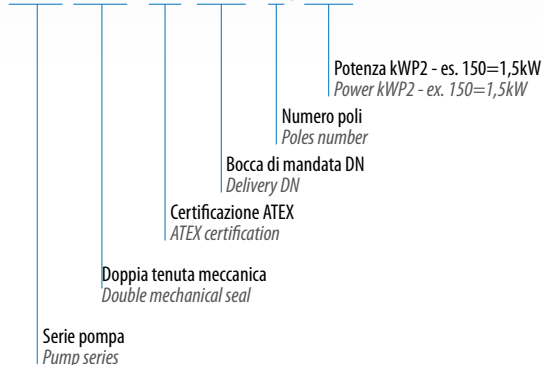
Potenza kWP2 - es. 150=1,5kW
Power kWP2 - ex. 150=1,5kW

Numero poli
Poles number

Bocca di mandata DN
Delivery DN

Certificazione ATEX
ATEX certification

Doppia tenuta meccanica
Double mechanical seal

Serie pompa
Pump series